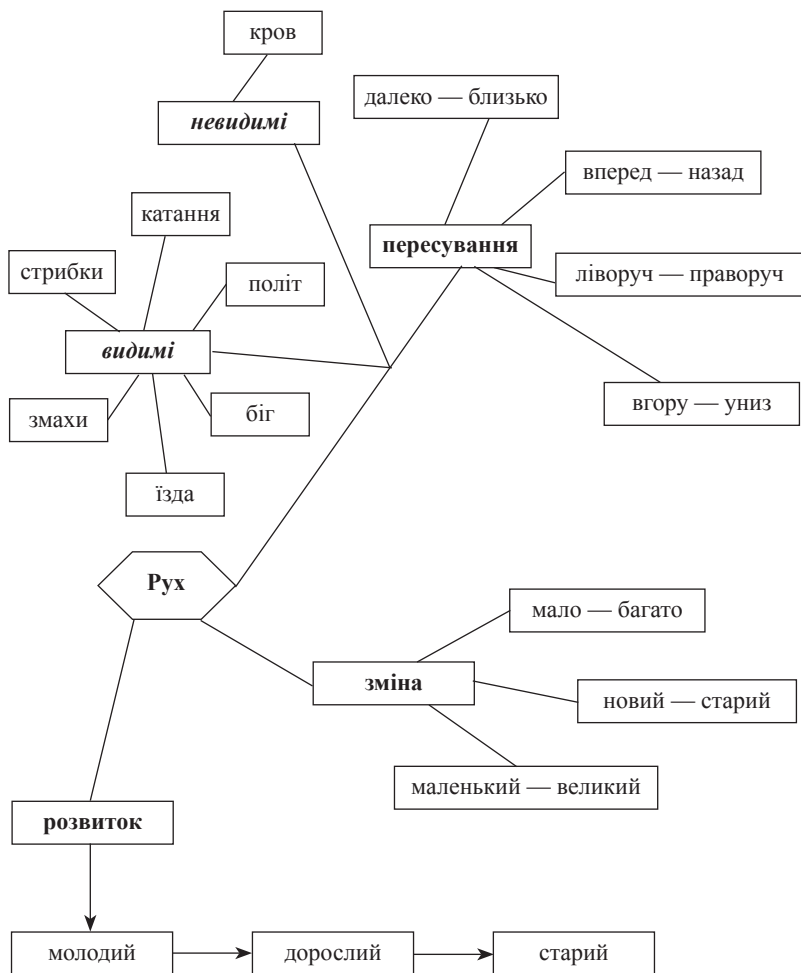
кров

невидимі

далеко — близько

вперед — назад

катання

пересування

стрибки

політ

ліворуч — праворуч

видимі

змахи

біг

вгору — униз

їзда

Рух

мало — багато

зміна

новий — старий

маленький — великий

розвиток

молодий

дорослий

старий